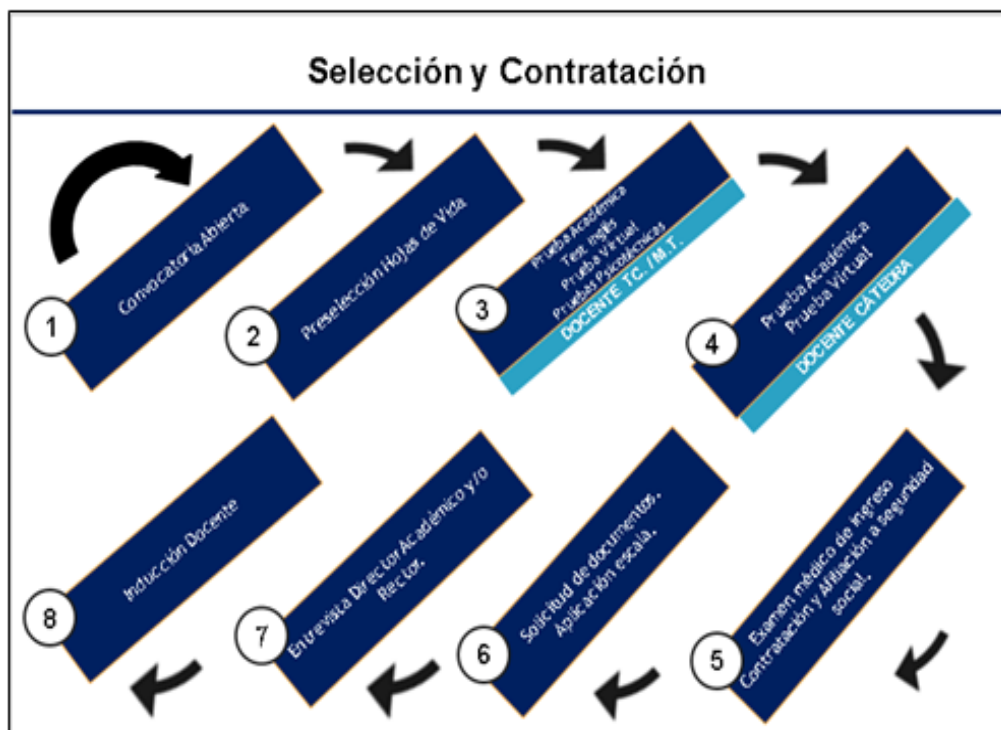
Selección y Contratación

1
Convocatoria Abierta

2
Preselección Hojas de Vida

3
Prueba Académica
Test Inglés
Prueba Virtual
Pruebas Psicotécnicas
DOCENTE T.C. / M.T.

4
Prueba Académica
Prueba Virtual
DOCENTE CATEDRA

5
Examen médico de ingreso
Contratación y Afiliación a seguridad social.

6
Solicitud de documentos.
Aplicación escala.

7
Entrevista Director Académico y/o Rector.

8
Inducción Docente